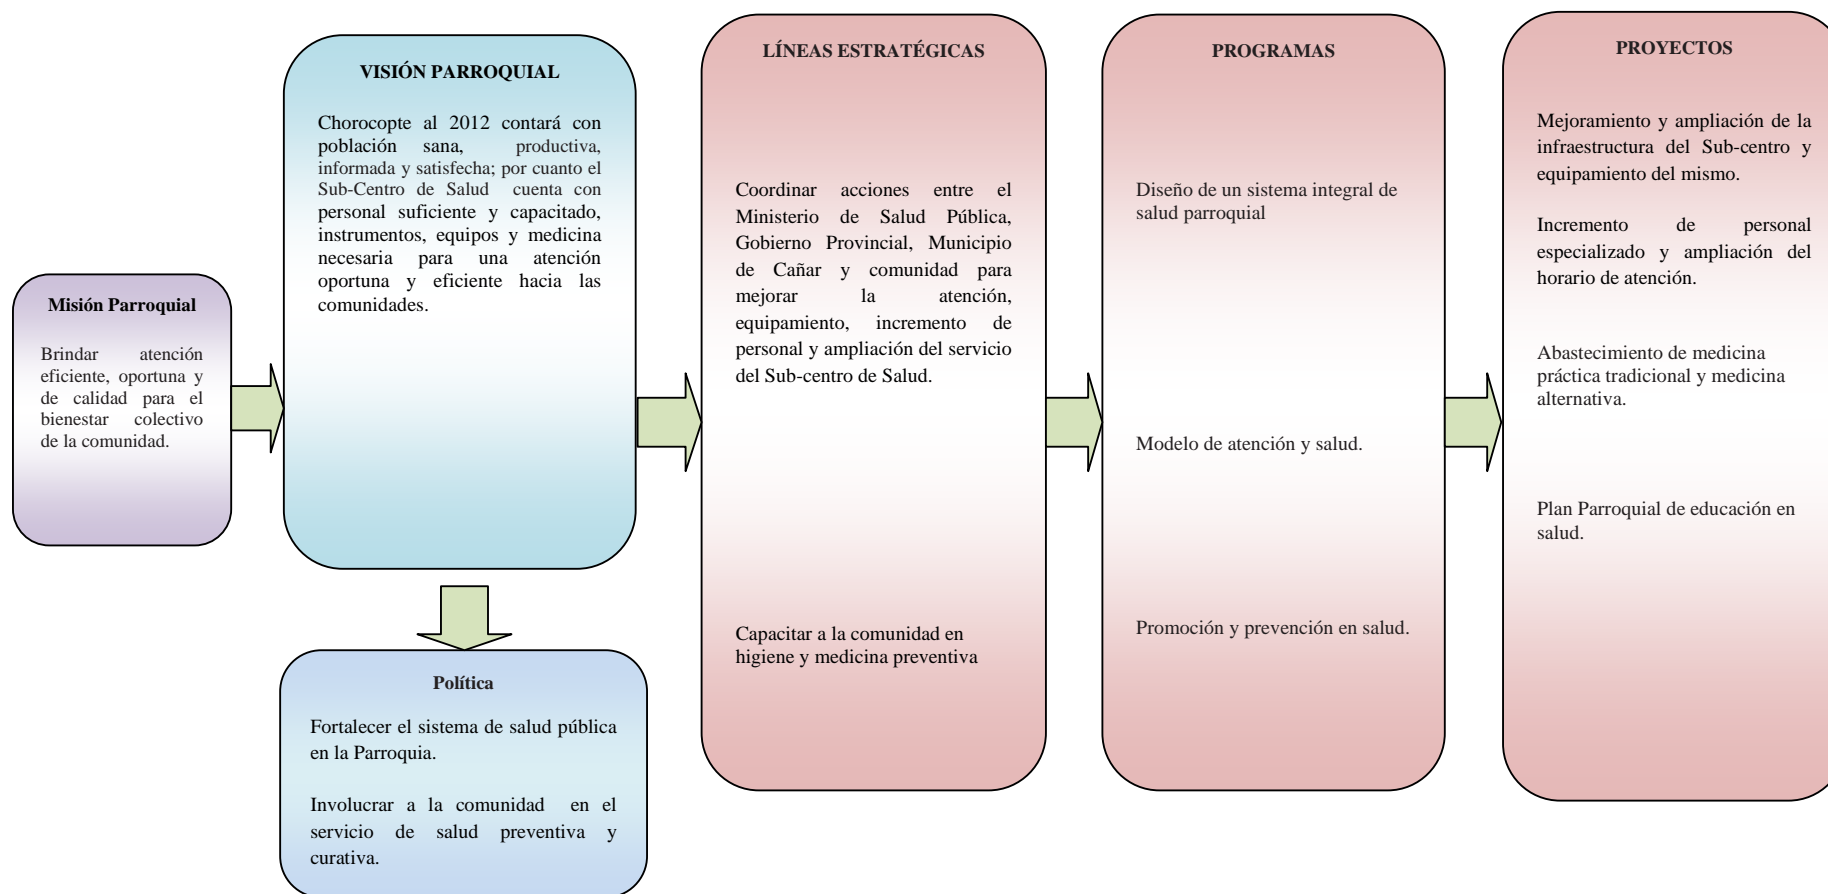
Misión Parroquial

Brindar atención eficiente, oportuna y de calidad para el bienestar colectivo de la comunidad.

VISIÓN PARROQUIAL

Chorocopte al 2012 contará con población sana, productiva, informada y satisfecha; por cuanto el Sub-Centro de Salud cuenta con personal suficiente y capacitado, instrumentos, equipos y medicina necesaria para una atención oportuna y eficiente hacia las comunidades.

Política

Fortalecer el sistema de salud pública en la Parroquia.

Involucrar a la comunidad en el servicio de salud preventiva y curativa.

LÍNEAS ESTRATÉGICAS

Coordinar acciones entre el Ministerio de Salud Pública, Gobierno Provincial, Municipio de Cañar y comunidad para mejorar la atención, equipamiento, incremento de personal y ampliación del servicio del Sub-centro de Salud.

Capacitar a la comunidad en higiene y medicina preventiva

PROGRAMAS

Diseño de un sistema integral de salud parroquial

Modelo de atención y salud.

Promoción y prevención en salud.

PROYECTOS

Mejoramiento y ampliación de la infraestructura del Sub-centro y equipamiento del mismo.

Incremento de personal especializado y ampliación del horario de atención.

Abastecimiento de medicina práctica tradicional y medicina alternativa.

Plan Parroquial de educación en salud.